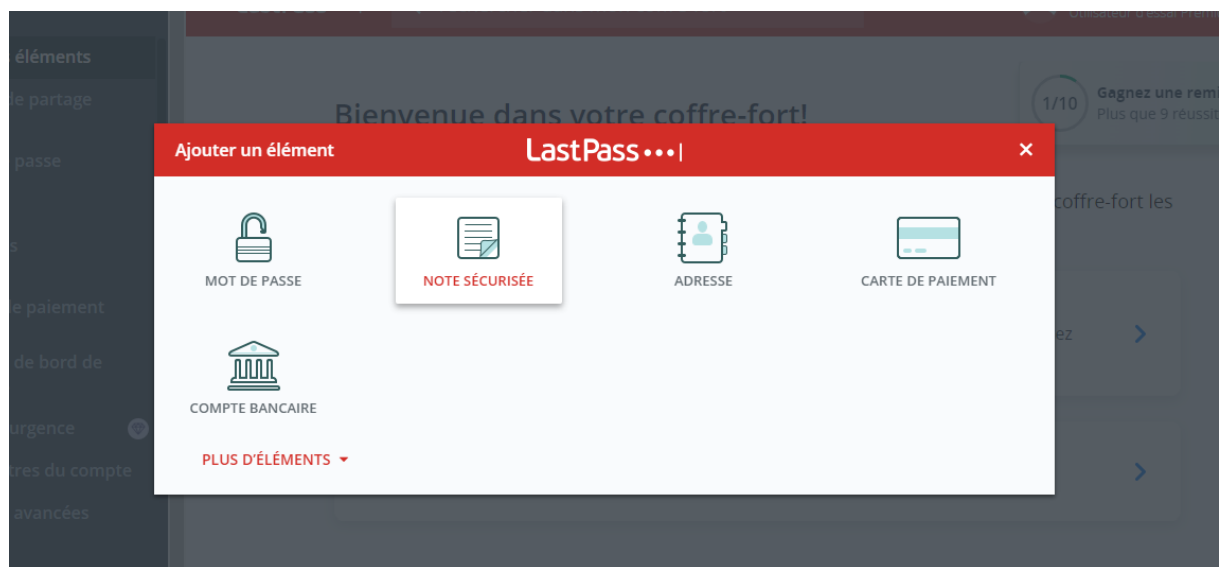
Utilisateur d'essai Premi

éléments
de partage
passe
s
e paiement
de bord de
urgence
tres du compte
avancées

Bienvenue dans votre coffre-fort!

1/10
Gagnez une rem
Plus que 9 réussit

coffre-fort les

ez

Ajouter un élément
LastPass •••|
×

MOT DE PASSE
NOTE SÉCURISÉE
ADRESSE
CARTE DE PAIEMENT
COMPTE BANCAIRE
PLUS D'ÉLÉMENTS